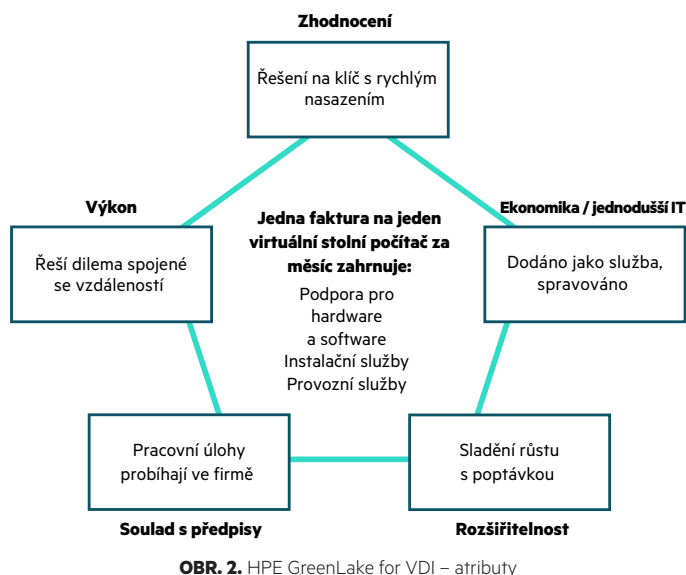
Zhodnocení

Řešení na klíč s rychlým nasazením

Výkon

Řeší dilema spojené se vzdáleností

Jedna faktura na jeden virtuální stolní počítač za měsíc zahrnuje:

Podpora pro hardware a software
Instalační služby
Provozní služby

Ekonomika / jednodušší IT

Dodáno jako služba, spravováno

Pracovní úlohy probíhají ve firmě

Sladění růstu s poptávkou

Soulad s předpisy

Rozšiřitelnost

OBR. 2. HPE GreenLake for VDI – atributy